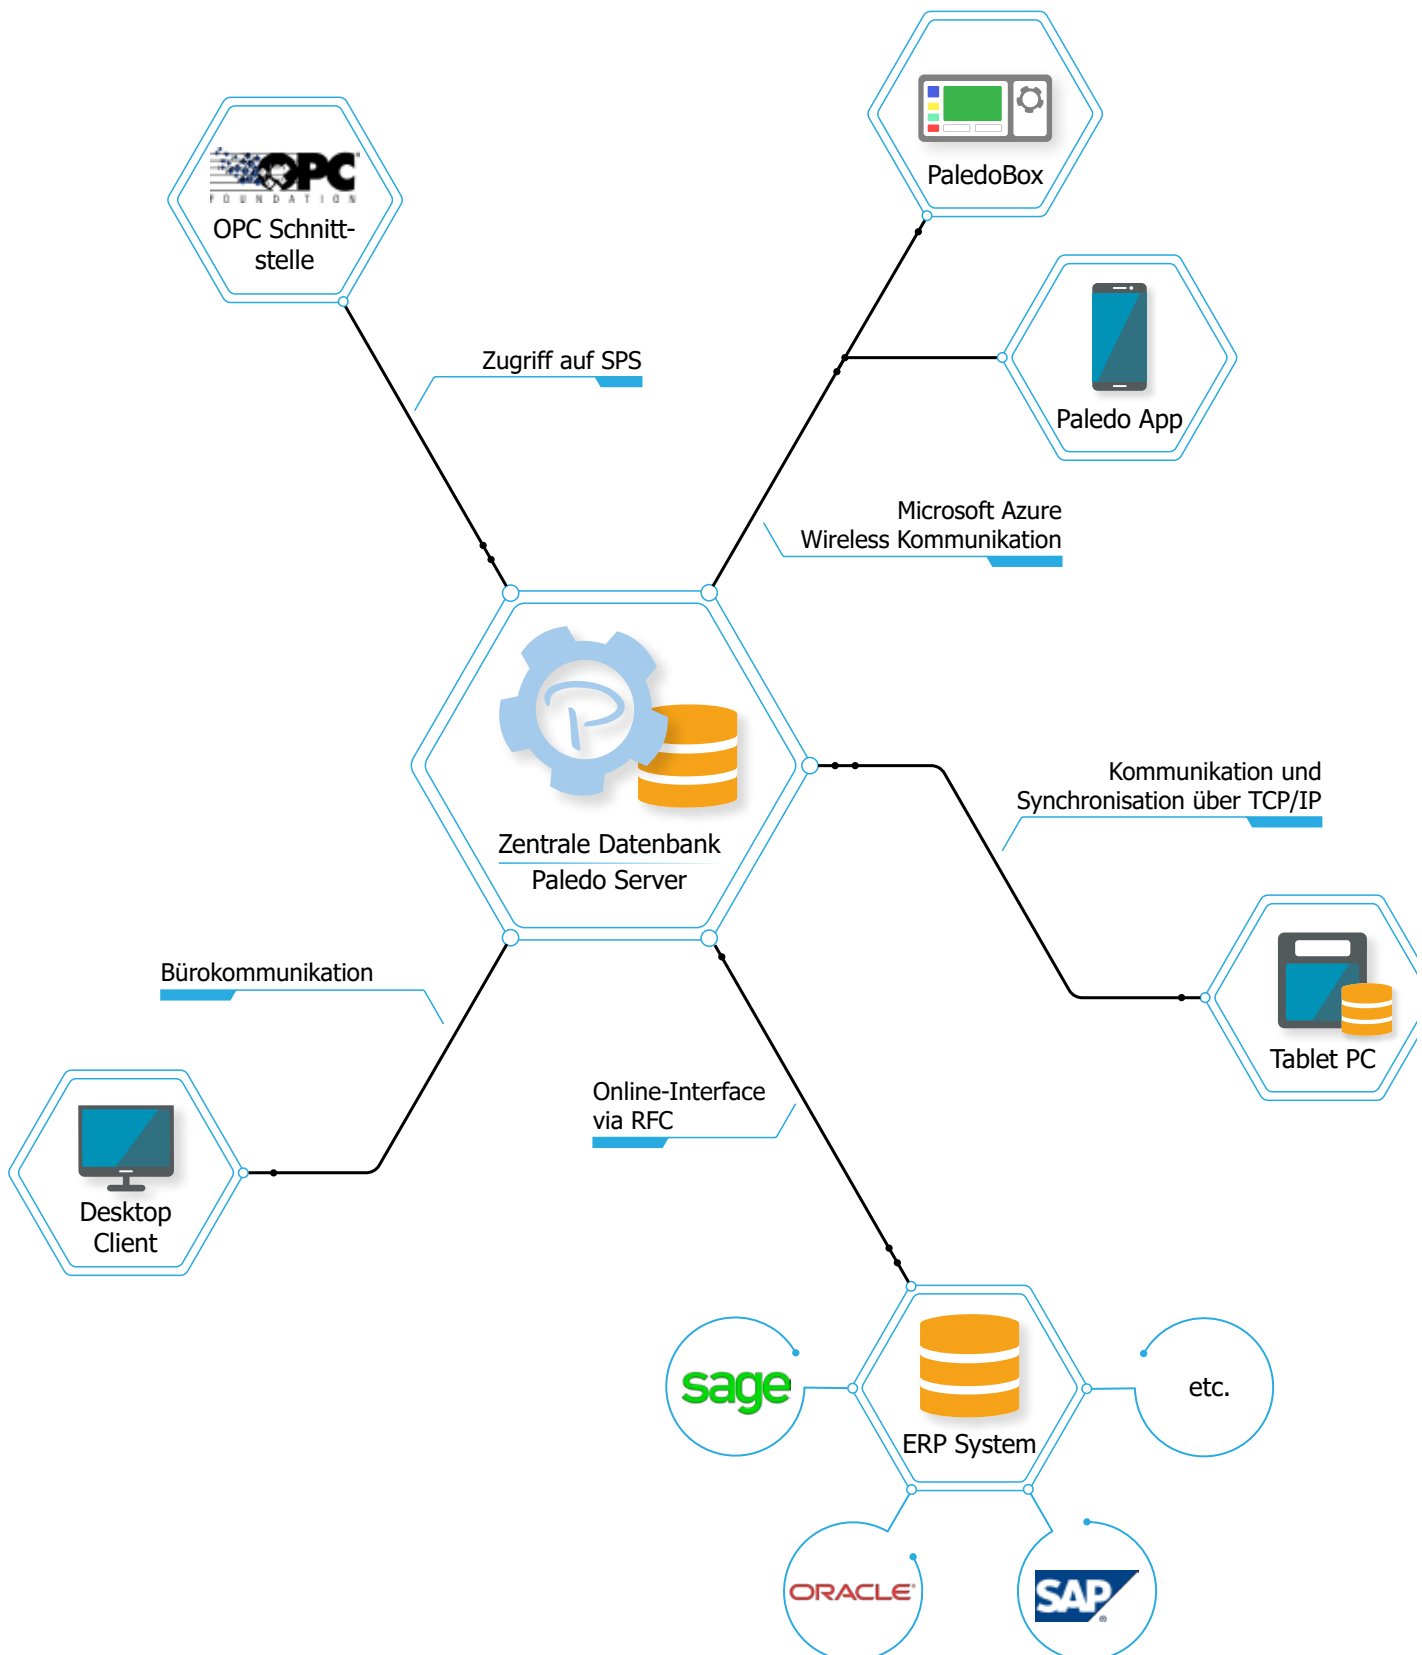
OPC FOUNDATION

OPC Schnitt-stelle

PaledoBox

Paledo App

Zugriff auf SPS

Microsoft Azure
Wireless Kommunikation

Zentrale Datenbank
Paledo Server

Kommunikation und
Synchronisation über TCP/IP

Tablet PC

Bürokommunikation

Desktop Client

Online-Interface via RFC

sage

ERP System

etc.

ORACLE

SAP